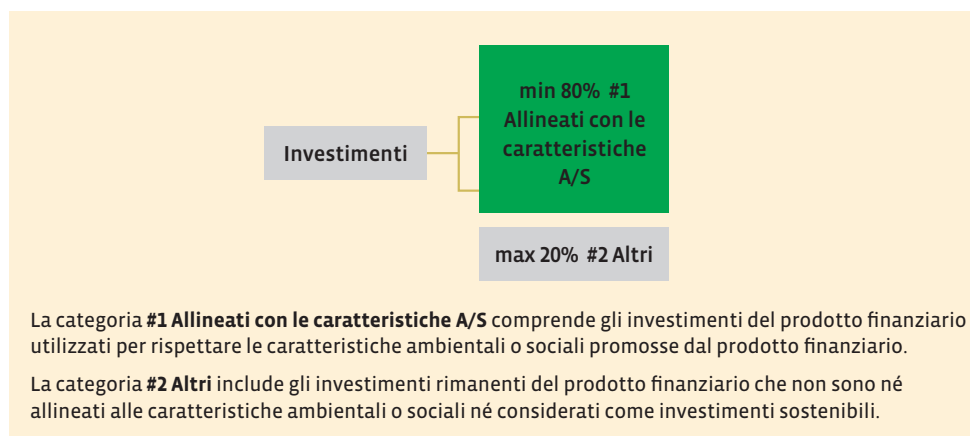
Investimenti

min 80% #1 Allineati con le caratteristiche A/S

max 20% #2 Altri

La categoria **#1 Allineati con le caratteristiche A/S** comprende gli investimenti del prodotto finanziario utilizzati per rispettare le caratteristiche ambientali o sociali promosse dal prodotto finanziario.

La categoria **#2 Altri** include gli investimenti rimanenti del prodotto finanziario che non sono né allineati alle caratteristiche ambientali o sociali né considerati come investimenti sostenibili.